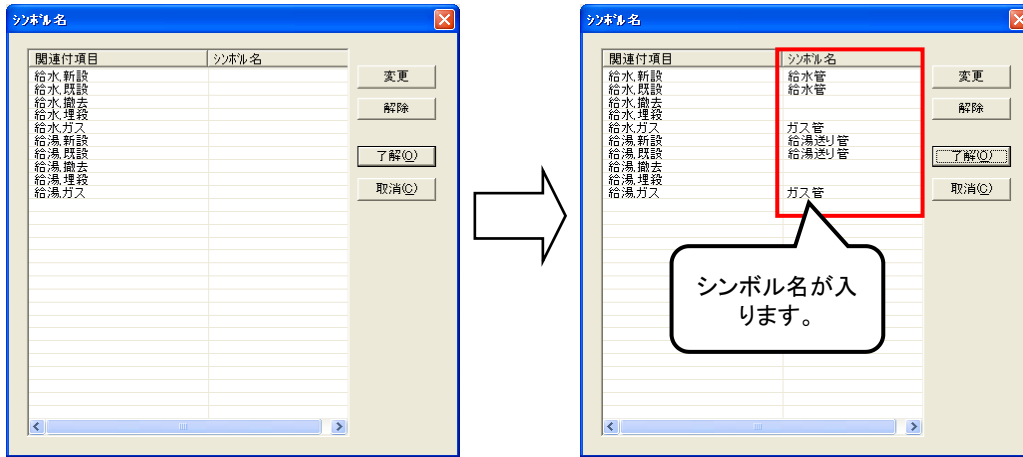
シンボル名

| 関連付項目 | シンボル名 |
|---|---|
| 給水,新設 | |
| 給水,既設 | |
| 給水,撤去 | |
| 給水,埋殺 | |
| 給水,ガス | |
| 給湯,新設 | |
| 給湯,既設 | |
| 給湯,撤去 | |
| 給湯,埋殺 | |
| 給湯,ガス | |

変更
解除
了解(O)
取消(C)

シンボル名

| 関連付項目 | シンボル名 |
|---|---|
| 給水,新設 | 給水管 |
| 給水,既設 | 給水管 |
| 給水,撤去 | |
| 給水,埋殺 | |
| 給水,ガス | ガス管 |
| 給湯,新設 | 給湯送り管 |
| 給湯,既設 | 給湯送り管 |
| 給湯,撤去 | |
| 給湯,埋殺 | |
| 給湯,ガス | ガス管 |

変更
解除
了解(O)
取消(C)

シンボル名が入ります。